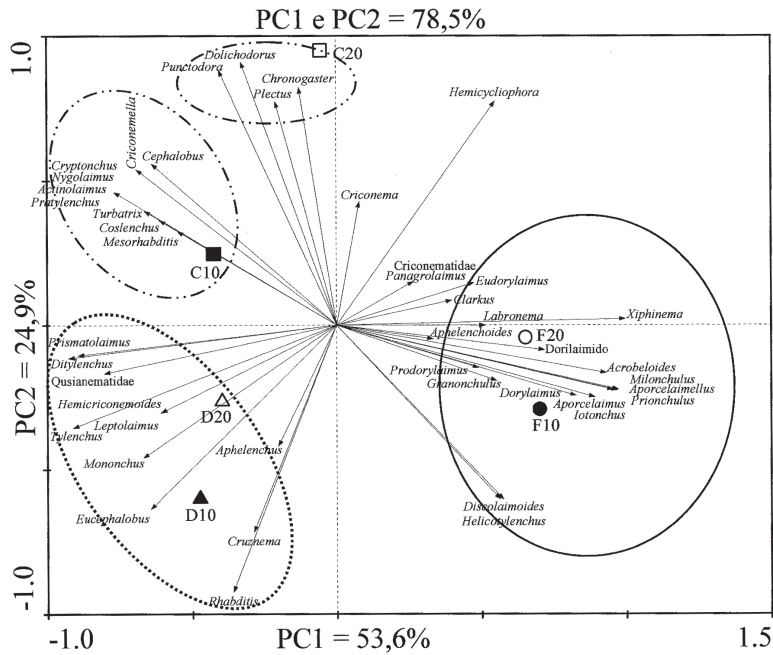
PC1 e PC2 = 78,5%

1.0

-1.0

PC2 = 24,9%

PC1 = 53,6%

-1.0

1.5

Dolichodorus

C20

Punctodora

Chronogaster

Plectus

Hemicycliophora

Criconemella

Cephalobus

Cryptonchus

Nygolaimus

Actinolaimus

Pratylenchus

Turbatrix

Coslenchus

Mesorhabditis

C10

Criconema

Criconematidae

Panagrolaimus

Eudorylaimus

Clarkus

Labronema

Xiphinema

Aphelenchoides

F20

Dorilaimido

Prismatolaimus

Ditylenchus

Qusianematidae

Hemicriconemoides

Leptolaimus

Tylenchus

D20

Prodorylaimus

Granonchulus

Dorylaimus

Acrobeloides

Milonchulus

Aporcelaimellus

Prionchulus

Aporcelaimus

Iotonchus

F10

Mononchus

Aphelenchus

Eucephalobus

D10

Cruznema

Rhabditis

Discolaimoides

Helicotylenchus